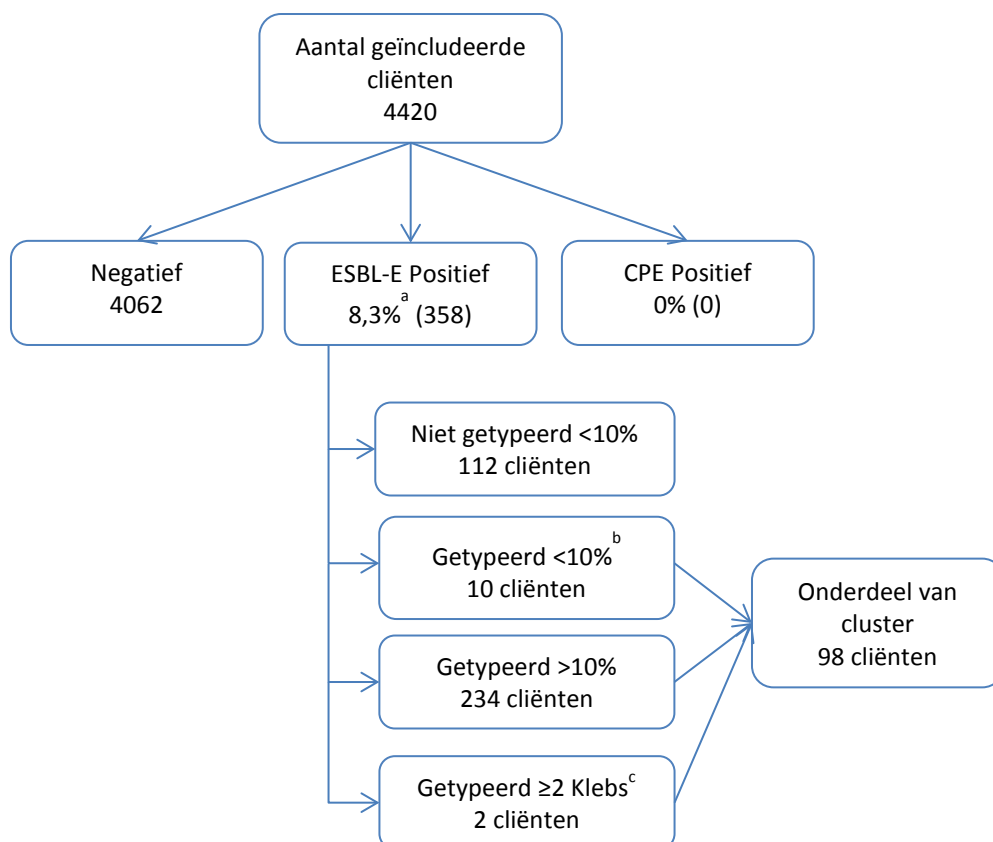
Aantal geïncludeerde cliënten
4420

Negatief
4062

ESBL-E Positief
8,3%$^{a}$ (358)

CPE Positief
0% (0)

Niet getypeerd <10%
112 cliënten

Getypeerd <10%$^{b}$
10 cliënten

Getypeerd >10%
234 cliënten

Getypeerd ≥2 Klebs$^{c}$
2 cliënten

Onderdeel van cluster
98 cliënten